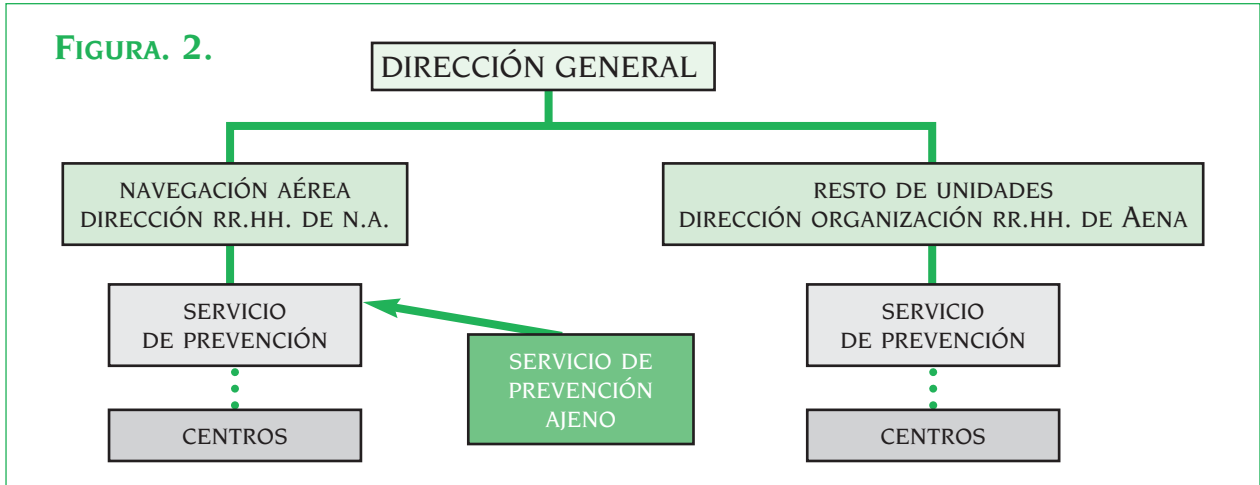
FIGURA. 2.

DIRECCIÓN GENERAL

NAVEGACIÓN AÉREA
DIRECCIÓN RR.HH. DE N.A.

RESTO DE UNIDADES
DIRECCIÓN ORGANIZACIÓN RR.HH. DE AENA

SERVICIO
DE PREVENCIÓN

SERVICIO DE
PREVENCIÓN
AJENO

SERVICIO
DE PREVENCIÓN

CENTROS

CENTROS